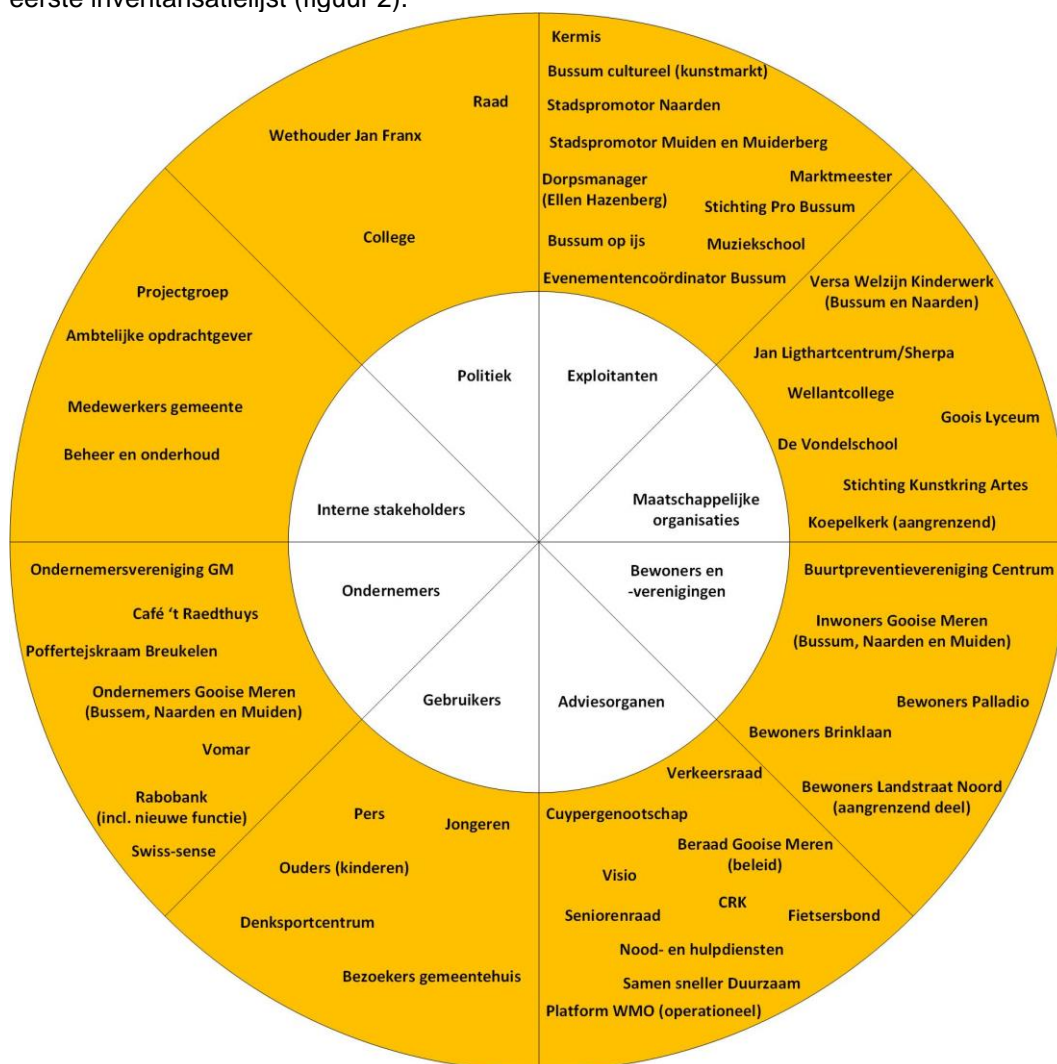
eerste inventarisatielijst (figuur 2).

Raad
Wethouder Jan Franx
College

Kermis
Bussum cultureel (kunstmarkt)
Stadspromotor Naarden
Stadspromotor Muiden en Muiderberg
Dorpsmanager (Ellen Hazenberg)
Marktmeester
Stichting Pro Bussum
Bussum op ijs
Muziekschool
Evenementencoördinator Bussum

Versa Welzijn Kinderwerk (Bussum en Naarden)
Jan Ligthartcentrum/Sherpa
Wellantcollege
Goois Lyceum
De Vondelschool
Stichting Kunstkring Artes
Koepelkerk (aangrenzend)

Buurtpreventievereniging Centrum
Inwoners Gooise Meren (Bussum, Naarden en Muiden)
Bewoners Palladio
Bewoners Brinklaan
Bewoners Landstraat Noord (aangrenzend deel)

Verkeersraad
Cuypergenootschap
Beraad Gooise Meren (beleid)
Visio
CRK
Seniorenraad
Fietsersbond
Nood- en hulpdiensten
Samen sneller Duurzaam
Platform WMO (operationeel)

Pers
Jongeren
Ouders (kinderen)
Denksportcentrum
Bezoekers gemeentehuis

Ondernemersvereniging GM
Café 't Raedthuys
Poffertejskraam Breukelen
Ondernemers Gooise Meren (Bussem, Naarden en Muiden)
Vomar
Rabobank (incl. nieuwe functie)
Swiss-sense

Projectgroep
Ambtelijke opdrachtgever
Medewerkers gemeente
Beheer en onderhoud

Politiek
Exploitanten
Interne stakeholders
Maatschappelijke organisaties
Ondernemers
Bewoners en -verenigingen
Gebruikers
Adviesorganen